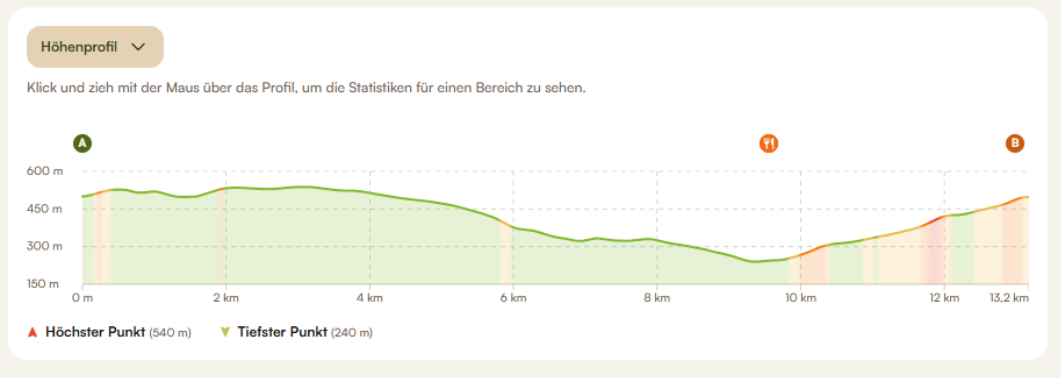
Höhenprofil

Klick und zieh mit der Maus über das Profil, um die Statistiken für einen Bereich zu sehen.

A

B

600 m
450 m
300 m
150 m

0 m
2 km
4 km
6 km
8 km
10 km
12 km
13,2 km

▲ Höchster Punkt (540 m)
▼ Tiefster Punkt (240 m)